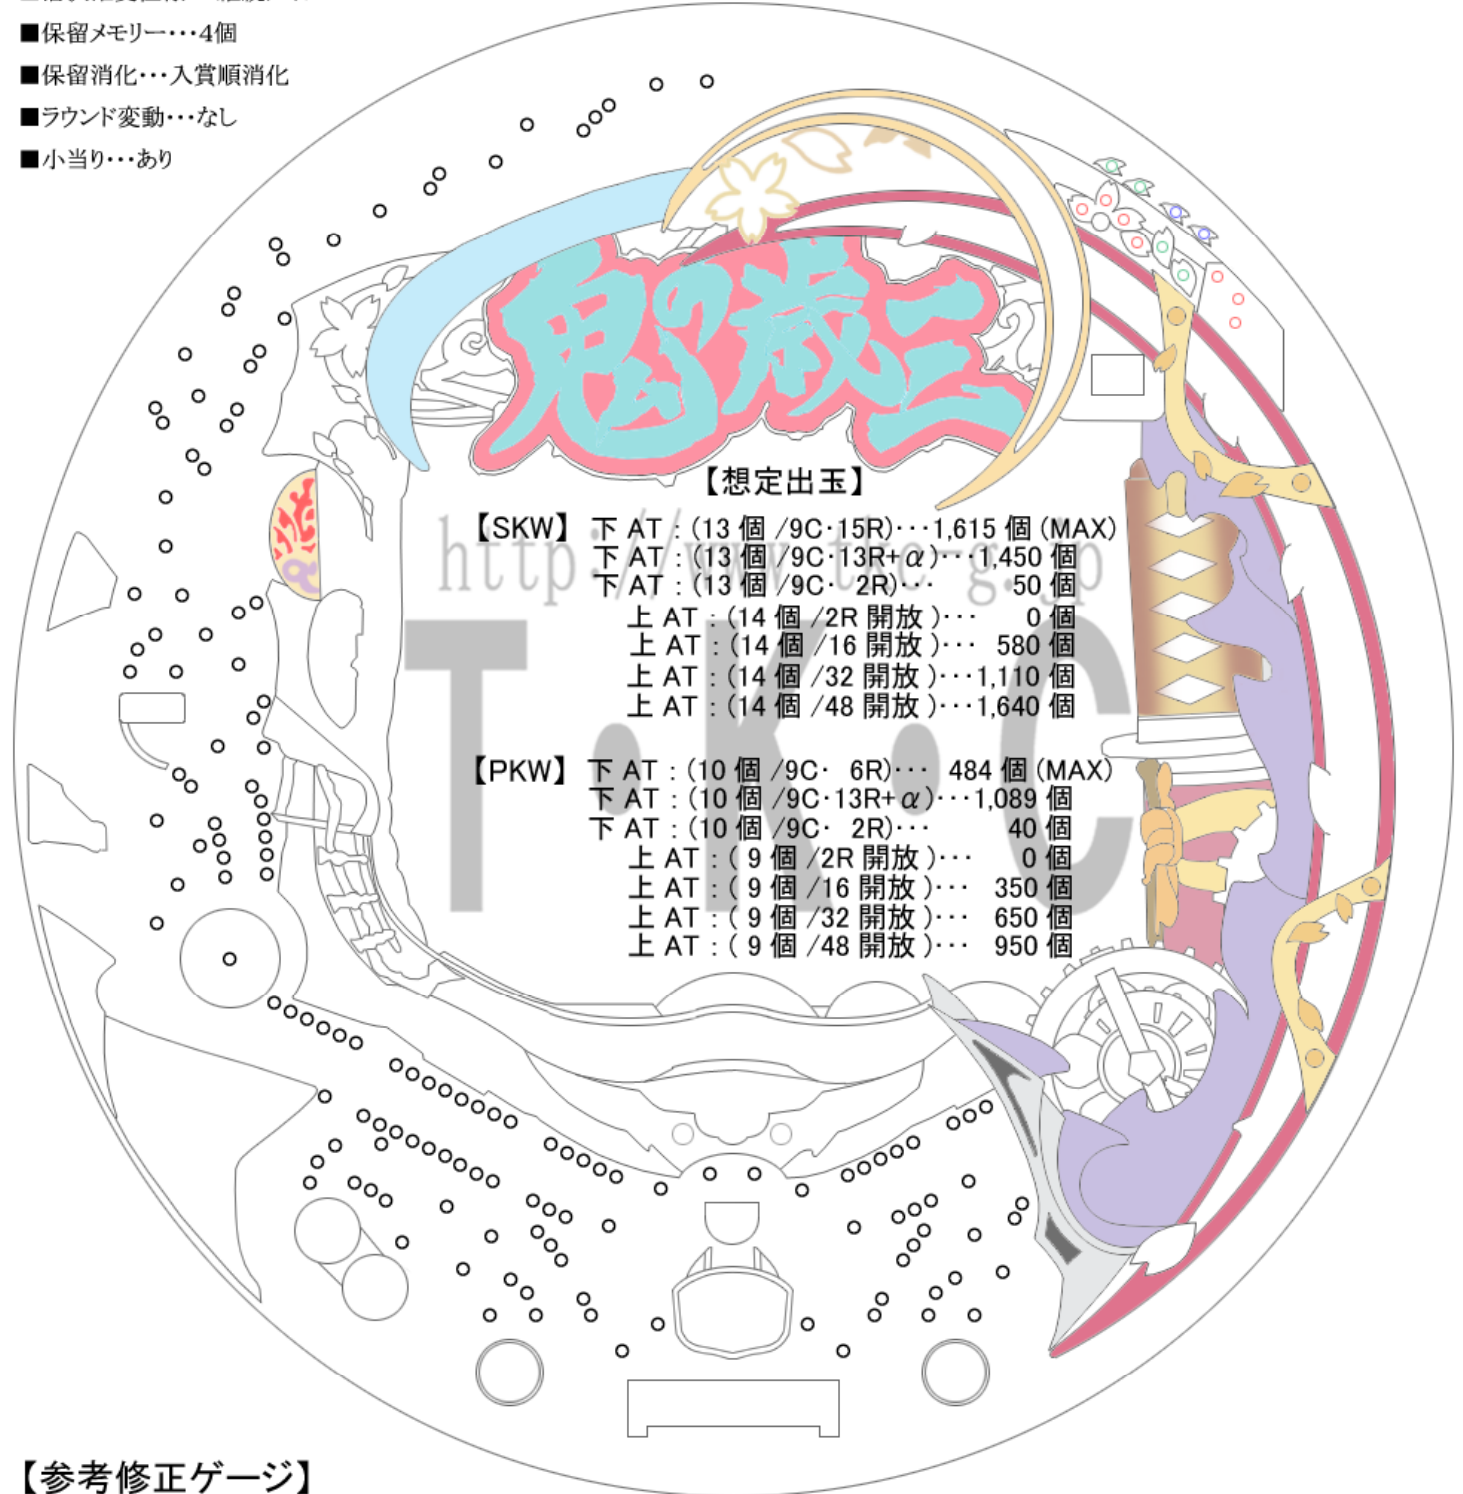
■保留メモリー・・・4個

■保留消化・・・入賞順消化

■ラウンド変動・・・なし

■小当り・・・あり

鬼の蔵三

【想定出玉】

【SKW】 下 AT：(13 個 /9C·15R)・・・1,615 個 (MAX)
下 AT：(13 個 /9C·13R+$\alpha$)・・・1,450 個
下 AT：(13 個 /9C· 2R)・・・ 50 個
上 AT：(14 個 /2R 開放 )・・・ 0 個
上 AT：(14 個 /16 開放 )・・・ 580 個
上 AT：(14 個 /32 開放 )・・・1,110 個
上 AT：(14 個 /48 開放 )・・・1,640 個

【PKW】 下 AT：(10 個 /9C· 6R)・・・ 484 個 (MAX)
下 AT：(10 個 /9C·13R+$\alpha$)・・・1,089 個
下 AT：(10 個 /9C· 2R)・・・ 40 個
上 AT：( 9 個 /2R 開放 )・・・ 0 個
上 AT：( 9 個 /16 開放 )・・・ 350 個
上 AT：( 9 個 /32 開放 )・・・ 650 個
上 AT：( 9 個 /48 開放 )・・・ 950 個

http://www.t-c-g.jp

T·K·C

【参考修正ゲージ】